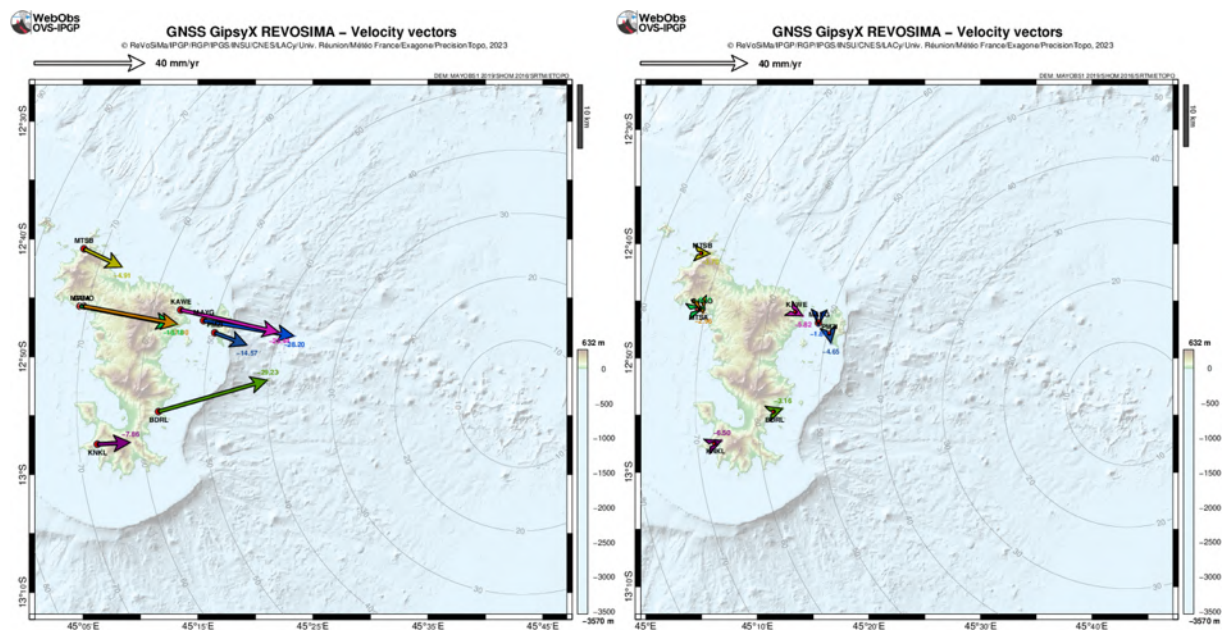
WebObs OVS-IPGP

GNSS GipsyX REVOSIMA – Velocity vectors

© ReVoSiMa/IPGP/RGP/IPGS/INSU/CNES/LACy/Univ. Réunion/Météo France/Exagone/PrecisionTopo, 2023

40 mm/yr

DEM: MAYOBS1 2019/SHOM 2016/SRTM/ETOPO

10 km

12°30'S
12°40'S
12°50'S
13°S
13°10'S

45°05'E 45°15'E 45°25'E 45°35'E 45°45'E

MTSB
4.91
MAMO
KAWE
MAYG
PMZI
~~15.60~~
-14.57
-16.20
BDRL
20.23
KNKL
7.88

632 m
0
-500
-1000
-1500
-2000
-2500
-3000
-3500
-3570 m

WebObs OVS-IPGP

GNSS GipsyX REVOSIMA – Velocity vectors

© ReVoSiMa/IPGP/RGP/IPGS/INSU/CNES/LACy/Univ. Réunion/Météo France/Exagone/PrecisionTopo, 2023

40 mm/yr

DEM: MAYOBS1 2019/SHOM 2016/SRTM/ETOPO

10 km

12°30'S
12°40'S
12°50'S
13°S
13°10'S

45°E 45°10'E 45°20'E 45°30'E 45°40'E

MTSB
MAMO
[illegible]
KAWE
-5.82
MAYG
-3.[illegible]
-4.65
-3.15
BDRL
-6.59
KNKL

632 m
0
-500
-1000
-1500
-2000
-2500
-3000
-3500
-3570 m